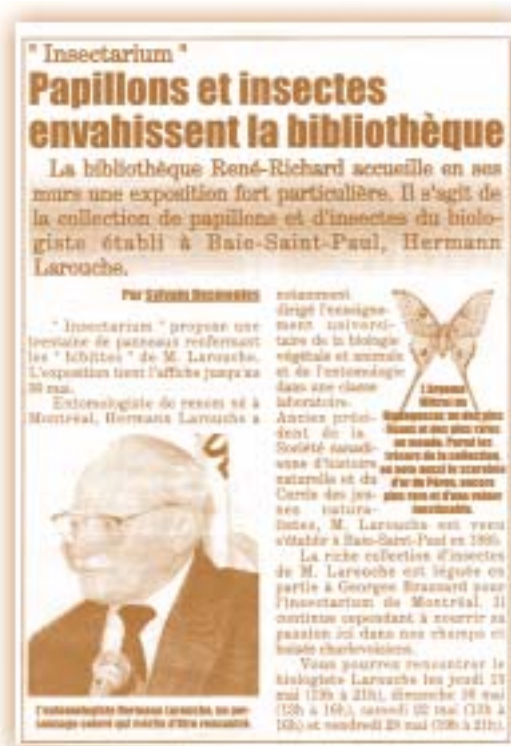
" Insectarium "

Papillons et insectes envahissent la bibliothèque

La bibliothèque René-Richard accueille en ses murs une exposition fort particulière. Il s'agit de la collection de papillons et d'insectes du biologiste établi à Baie-Saint-Paul, Hermann Larouche.

Par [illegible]

" Insectarium " propose une trentaine de panneaux renfermant les " bibittes " de M. Larouche. L'exposition tient l'affiche jusqu'au 30 mai.

Entomologiste de renom né à Montréal, Hermann Larouche a notamment dirigé l'enseignement universitaire de la biologie végétale et animale et de l'entomologie dans une classe laboratoire. Ancien président de la Société canadienne d'histoire naturelle et du Cercle des jeunes naturalistes, M. Larouche est venu s'établir à Baie-Saint-Paul en 1995.

La riche collection d'insectes de M. Larouche est léguée en partie à Georges Brossard pour l'Insectarium de Montréal. Il continue cependant à nourrir sa passion ici dans nos champs et boisés charlevoisiens.

Vous pourrez rencontrer le biologiste Larouche les jeudi 19 mai (19h à 21h), dimanche 16 mai (13h à 16h), samedi 22 mai (13h à 16h) et vendredi 28 mai (19h à 21h).

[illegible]

L'entomologiste Hermann Larouche, un personnage coloré qui mérite d'être rencontré.